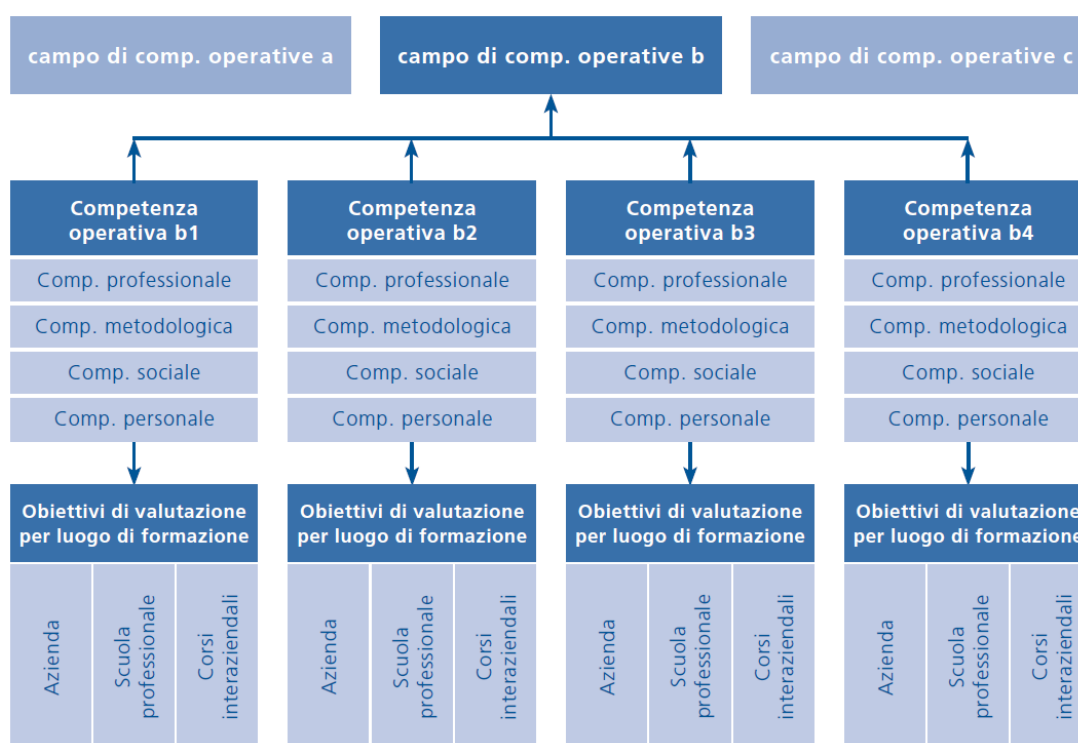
campo di comp. operative a

campo di comp. operative b

campo di comp. operative c

Competenza operativa b1
Comp. professionale
Comp. metodologica
Comp. sociale
Comp. personale

Obiettivi di valutazione per luogo di formazione
Azienda
Scuola professionale
Corsi interaziendali

Competenza operativa b2
Comp. professionale
Comp. metodologica
Comp. sociale
Comp. personale

Obiettivi di valutazione per luogo di formazione
Azienda
Scuola professionale
Corsi interaziendali

Competenza operativa b3
Comp. professionale
Comp. metodologica
Comp. sociale
Comp. personale

Obiettivi di valutazione per luogo di formazione
Azienda
Scuola professionale
Corsi interaziendali

Competenza operativa b4
Comp. professionale
Comp. metodologica
Comp. sociale
Comp. personale

Obiettivi di valutazione per luogo di formazione
Azienda
Scuola professionale
Corsi interaziendali